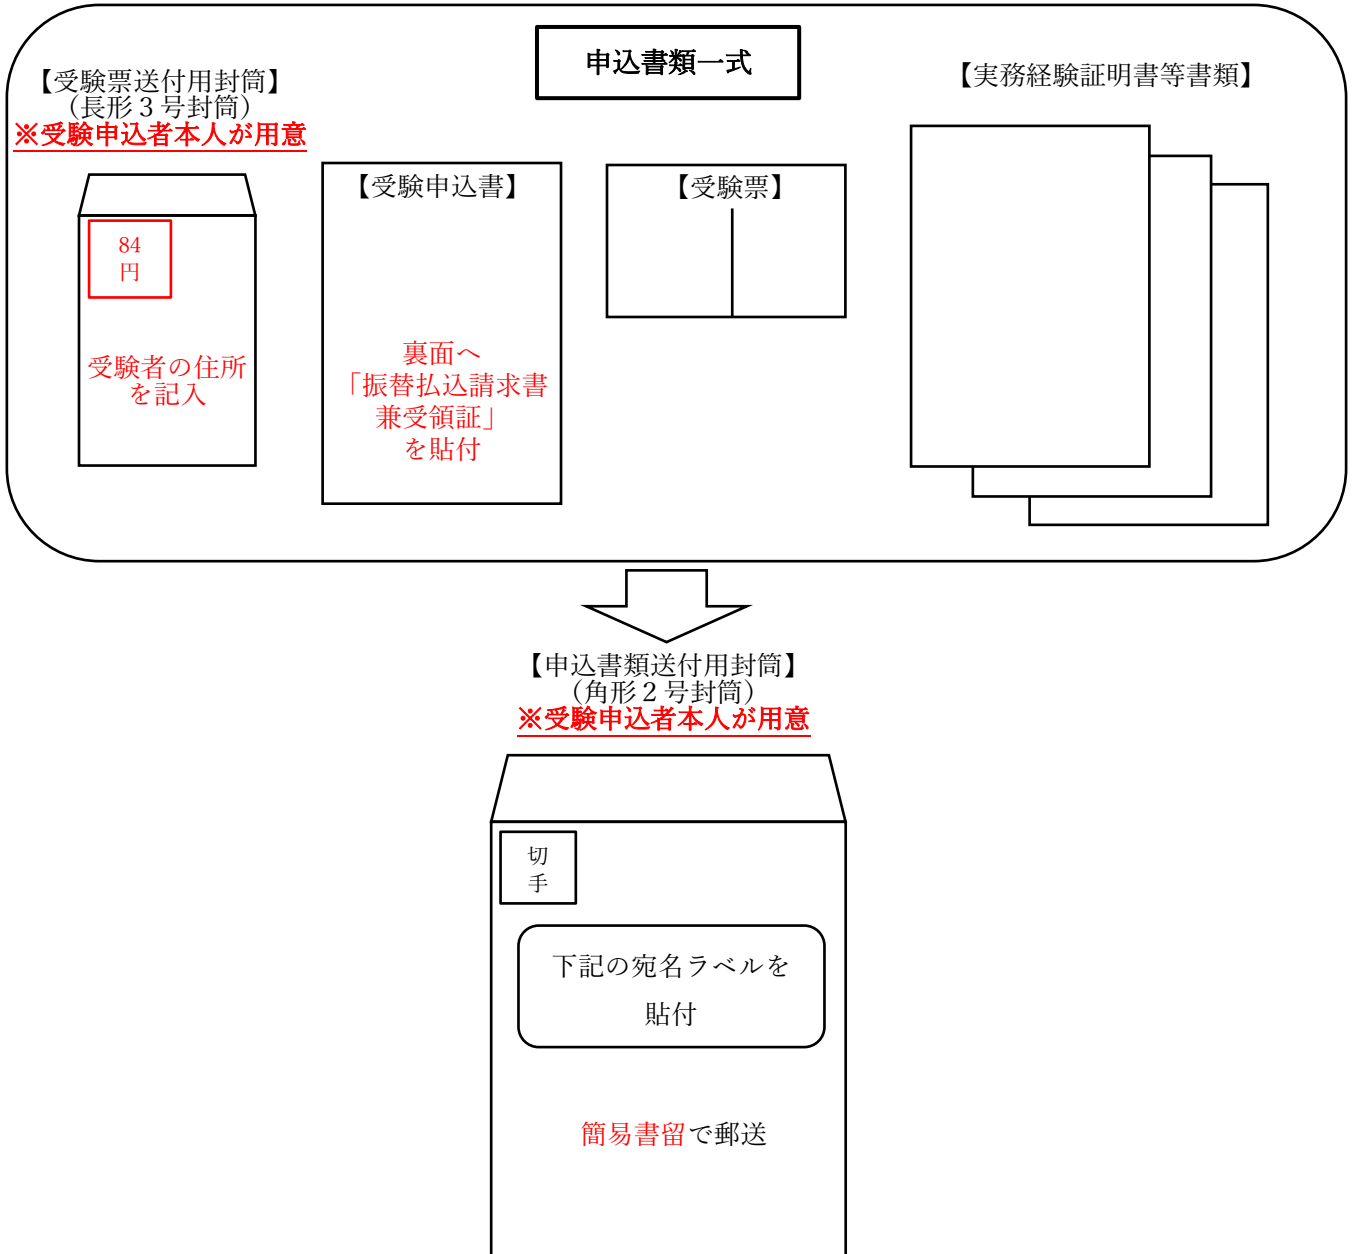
申込書類一式

【受験票送付用封筒】
（長形３号封筒）
※受験申込者本人が用意

84
円

受験者の住所を記入

【受験申込書】

裏面へ
「振替払込請求書兼受領証」
を貼付

【受験票】

【実務経験証明書等書類】

【申込書類送付用封筒】
（角形２号封筒）
※受験申込者本人が用意

切
手

下記の宛名ラベルを
貼付

簡易書留で郵送